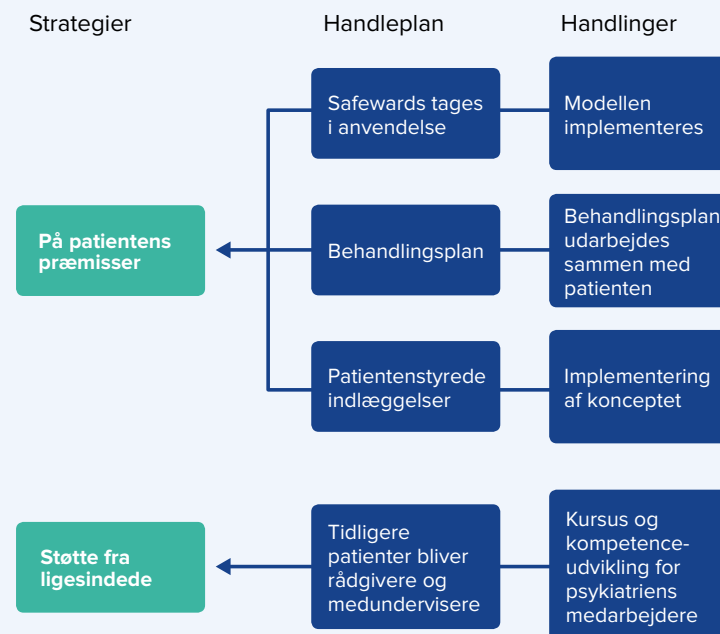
Strategier

Handleplan

Handlinger

På patientens præmisser

Safewards tages i anvendelse

Modellen implementeres

Behandlingsplan

Behandlingsplan udarbejdes sammen med patienten

Patientenstyrede indlæggelser

Implementering af konceptet

Støtte fra ligesindede

Tidligere patienter bliver rådgivere og medundervisere

Kursus og kompetence-udvikling for psykiatriens medarbejdere